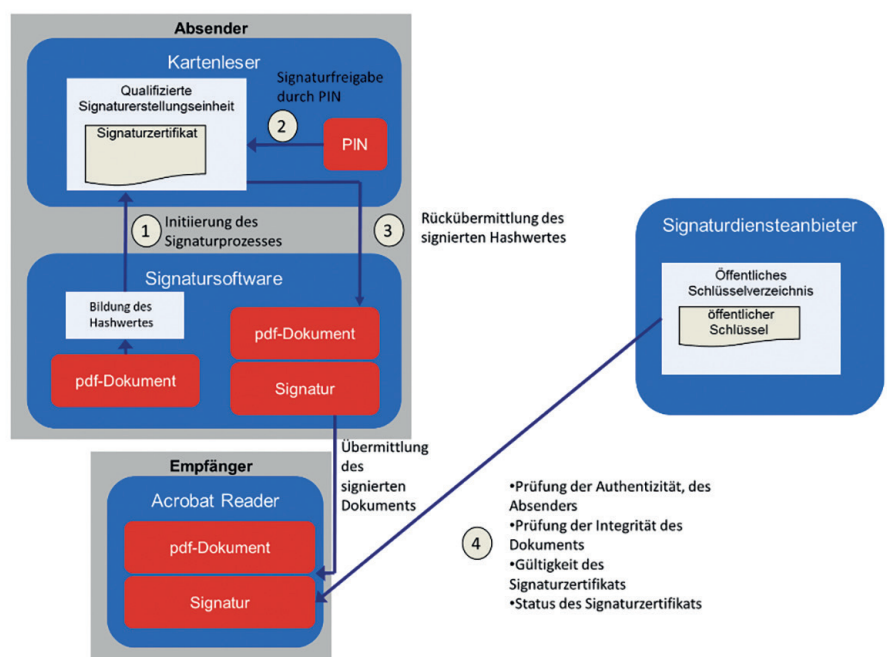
Absender

Kartenleser

Qualifizierte Signaturerstellungseinheit

Signaturzertifikat

Signaturfreigabe durch PIN

2

PIN

1 Initiierung des Signaturprozesses

3 Rückübermittlung des signierten Hashwertes

Signatursoftware

Bildung des Hashwertes

pdf-Dokument

pdf-Dokument

Signatur

Signaturdiensteanbieter

Öffentliches Schlüsselverzeichnis

öffentlicher Schlüssel

Übermittlung des signierten Dokuments

Empfänger

Acrobat Reader

pdf-Dokument

Signatur

4

•Prüfung der Authentizität, des Absenders
•Prüfung der Integrität des Dokuments
•Gültigkeit des Signaturzertifikats
•Status des Signaturzertifikats